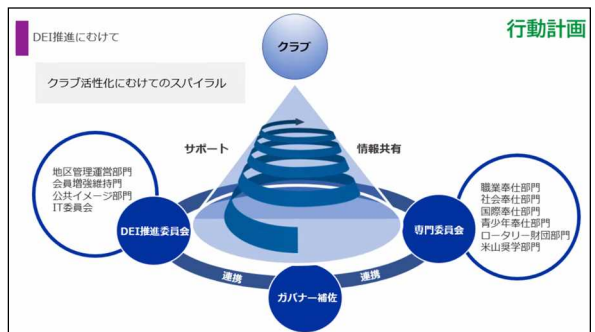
DEI推進にむけて

行動計画

クラブ

クラブ活性化にむけてのスパイラル

サポート

情報共有

地区管理運営部門
会員増強維持部門
公共イメージ部門
IT委員会

DEI推進委員会

専門委員会

職業奉仕部門
社会奉仕部門
国際奉仕部門
青少年奉仕部門
ロータリー財団部門
米山奨学部門

連携

連携

ガバナー補佐